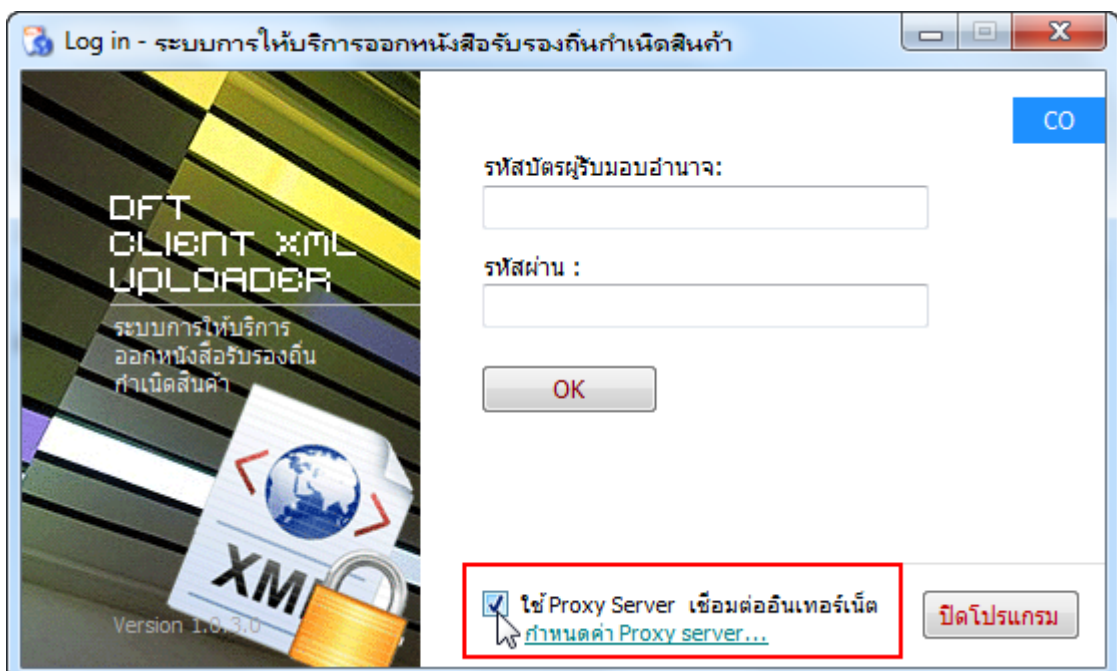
Log in - ระบบการให้บริการออกหนังสือรับรองถิ่นกำเนิดสินค้า

CO

DFT
CLIENT XML
UPLOADER

ระบบการให้บริการออกหนังสือรับรองถิ่นกำเนิดสินค้า

XML

Version 1.0.3.0

รหัสบัตรผู้รับมอบอำนาจ:

รหัสผ่าน :

OK

ใช้ Proxy Server เชื่อมต่ออินเทอร์เน็ต
กำหนดค่า Proxy server...

ปิดโปรแกรม